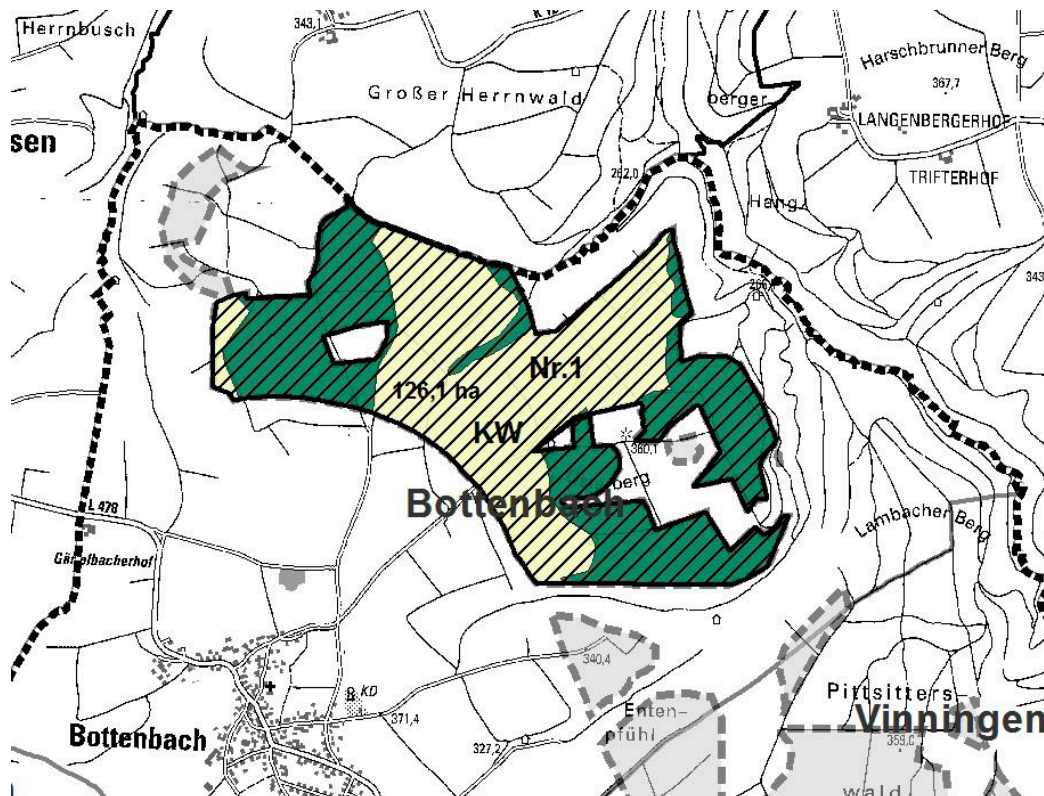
Herrnbusch
343,1
Großer Herrnwald
berger
Harschbrunner Berg
367,7
LANGENBERGERHOF
TRIFTERHOF
sen
262,0
Heng
343
126,1 ha
Nr.1
KW
360,1
berg
Bottenbach
L 478
Gäntelbacherhof
Lambacher Berg
340,4
Pittsitters
Vinningen
KD
371,4
Enten-
pfühl
Bottenbach
327,2
359,0
wald